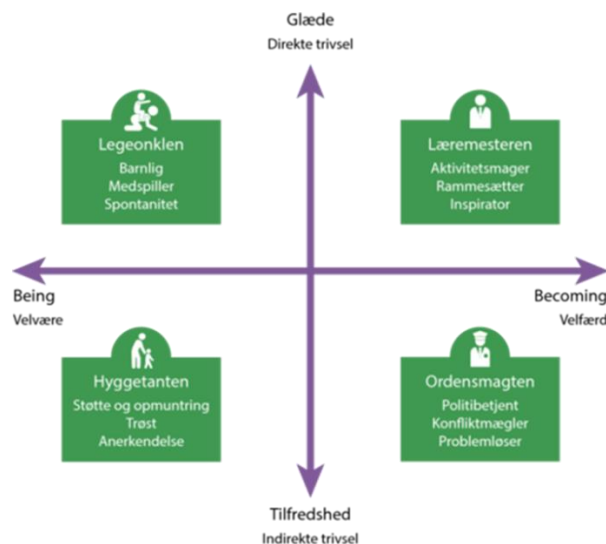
Glæde
Direkte trivsel

Legeonklen
Barnlig
Medspiller
Spontanitet

Læremesteren
Aktivitetsmager
Rammesætter
Inspirator

Being
Velvære

Becoming
Velfærd

Hyggetanten
Støtte og opmuntring
Trøst
Anerkendelse

Ordensmagten
Politibetjent
Konfliktmægler
Problemløser

Tilfredshed
Indirekte trivsel